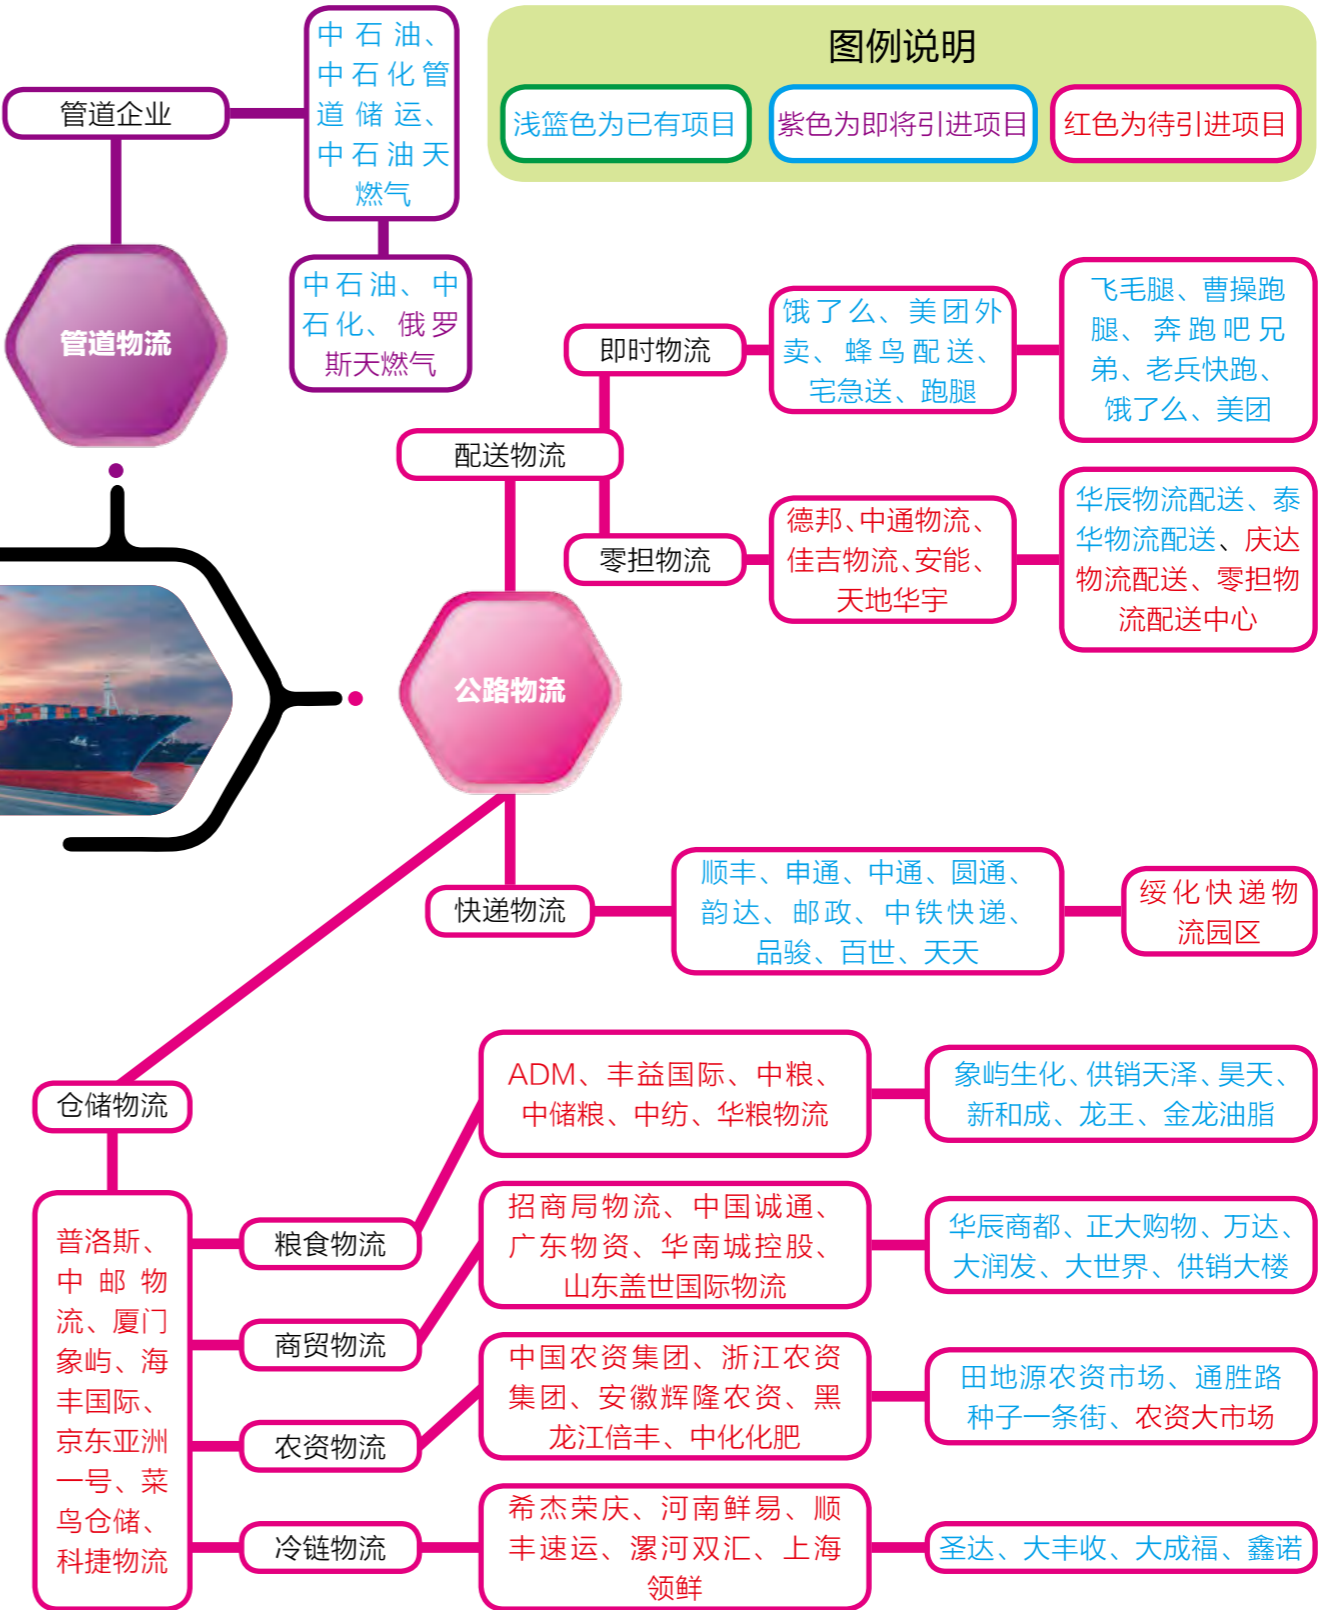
图例说明

浅篮色为已有项目

紫色为即将引进项目

红色为待引进项目

管道企业

中石油、中石化管道储运、中石油天燃气

管道物流

中石油、中石化、俄罗斯天燃气

即时物流

饿了么、美团外卖、蜂鸟配送、宅急送、跑腿

飞毛腿、曹操跑腿、奔跑吧兄弟、老兵快跑、饿了么、美团

配送物流

零担物流

德邦、中通物流、佳吉物流、安能、天地华宇

华辰物流配送、泰华物流配送、庆达物流配送、零担物流配送中心

公路物流

快递物流

顺丰、申通、中通、圆通、韵达、邮政、中铁快递、品骏、百世、天天

绥化快递物流园区

仓储物流

ADM、丰益国际、中粮、中储粮、中纺、华粮物流

象屿生化、供销天泽、昊天、新和成、龙王、金龙油脂

普洛斯、中邮物流、厦门象屿、海丰国际、京东亚洲一号、菜鸟仓储、科捷物流

粮食物流

招商局物流、中国诚通、广东物资、华南城控股、山东盖世国际物流

华辰商都、正大购物、万达、大润发、大世界、供销大楼

商贸物流

中国农资集团、浙江农资集团、安徽辉隆农资、黑龙江倍丰、中化化肥

田地源农资市场、通胜路种子一条街、农资大市场

农资物流

冷链物流

希杰荣庆、河南鲜易、顺丰速运、漯河双汇、上海领鲜

圣达、大丰收、大成福、鑫诺